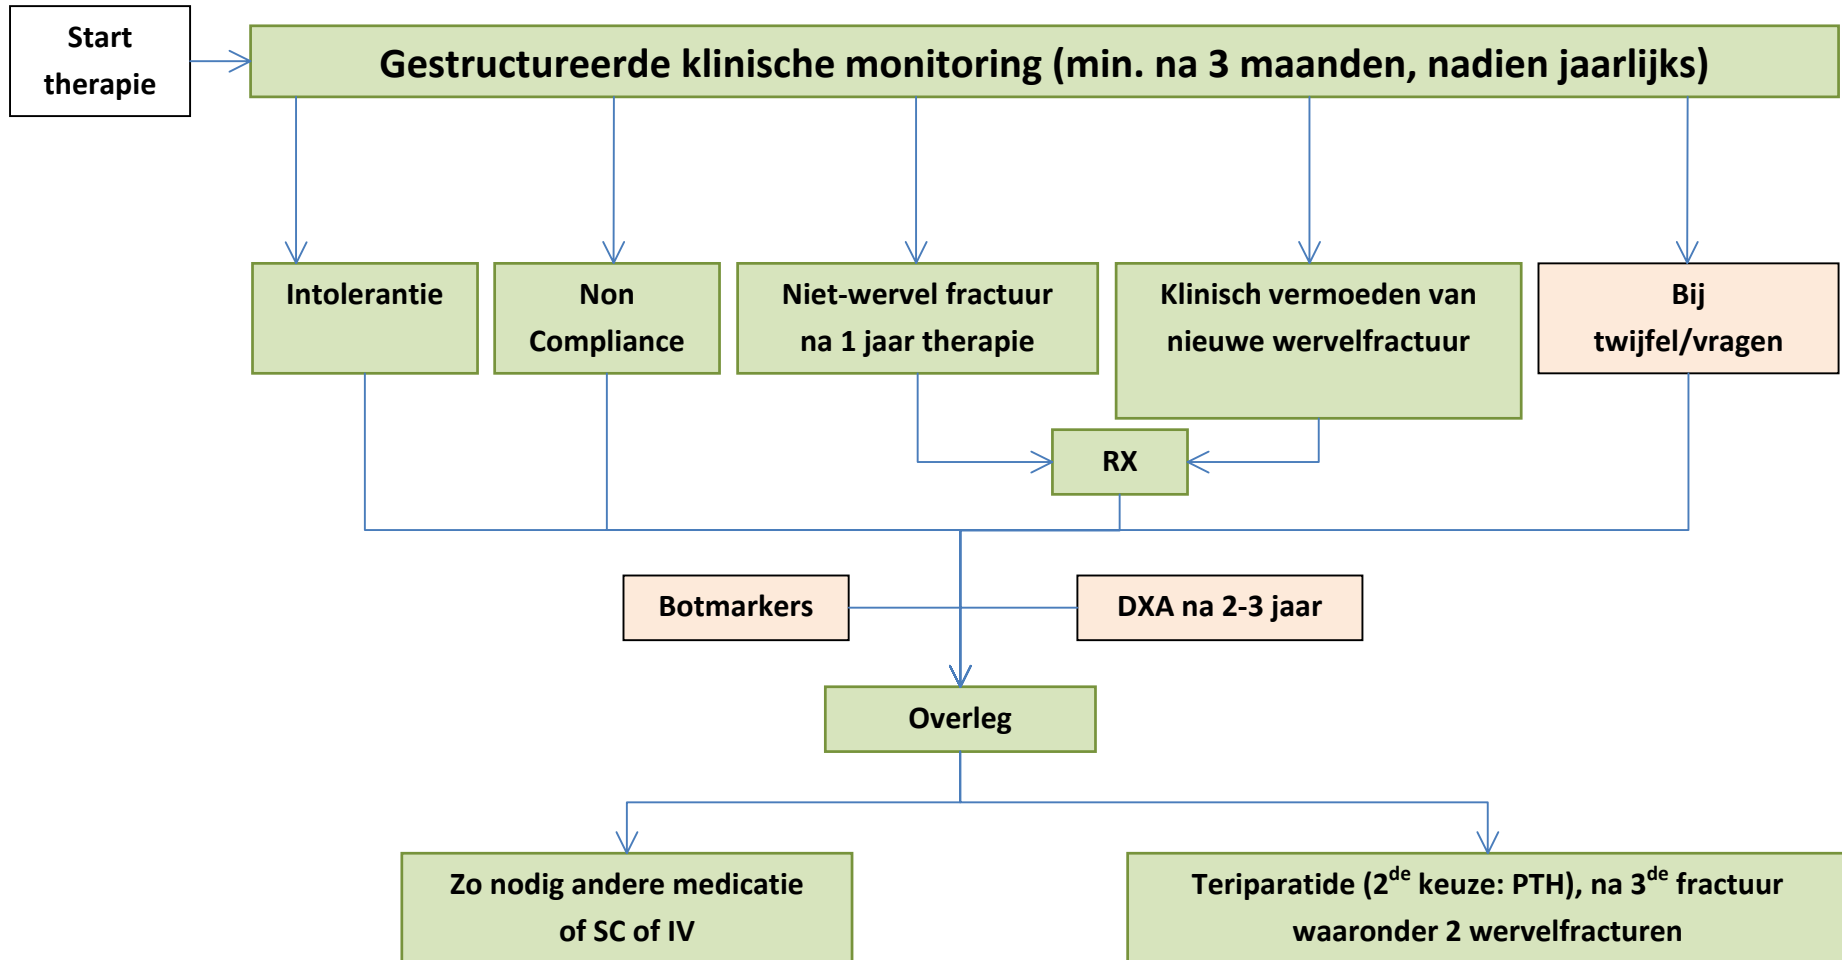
Start therapie

Gestructureerde klinische monitoring (min. na 3 maanden, nadien jaarlijks)

Intolerantie

Non Compliance

Niet-wervel fractuur na 1 jaar therapie

Klinisch vermoeden van nieuwe wervelfractuur

Bij twijfel/vragen

RX

Botmarkers

DXA na 2-3 jaar

Overleg

Zo nodig andere medicatie of SC of IV

Teriparatide (2$^{de}$ keuze: PTH), na 3$^{de}$ fractuur waaronder 2 wervelfracturen